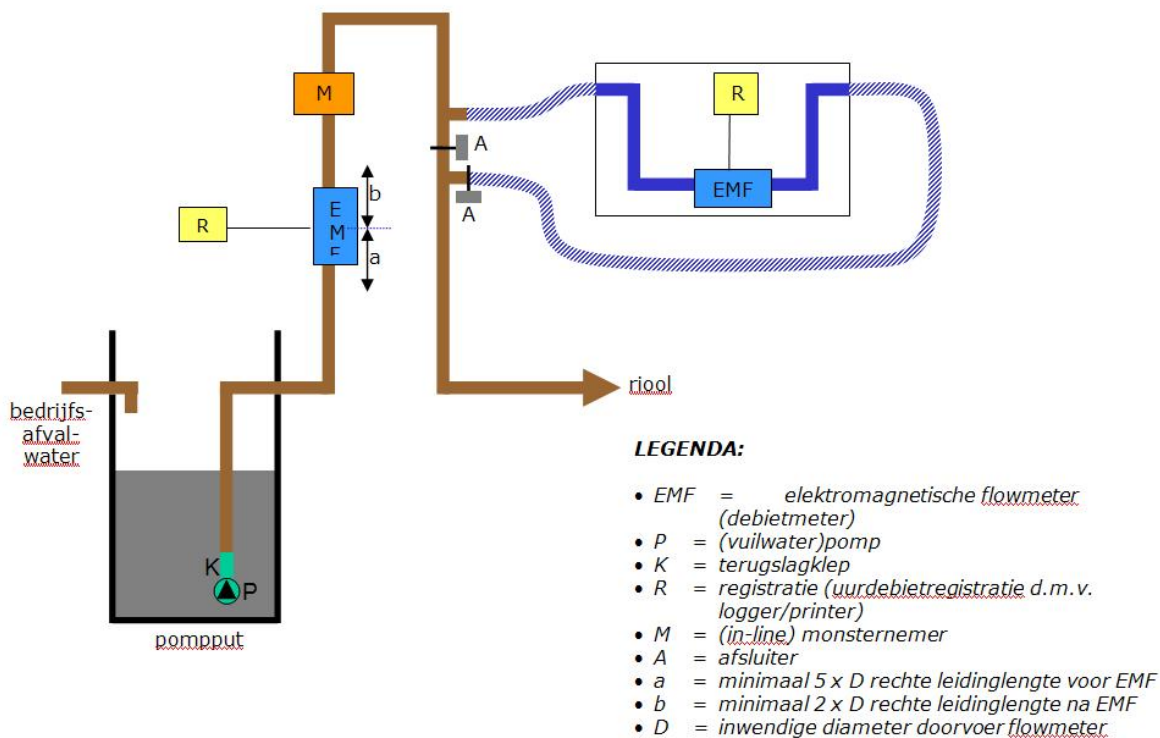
M

R

E
M
F

b

a

A

A

R

EMF

riool

bedrijfs-afval-water

K

P

pompput

LEGENDA:

- EMF = elektromagnetische flowmeter (debietmeter)
- P = (vuilwater)pomp
- K = terugslagklep
- R = registratie (uurdebietregistratie d.m.v. logger/printer)
- M = (in-line) monsternemer
- A = afsluiter
- a = minimaal 5 x D rechte leidinglengte voor EMF
- b = minimaal 2 x D rechte leidinglengte na EMF
- D = inwendige diameter doorvoer flowmeter